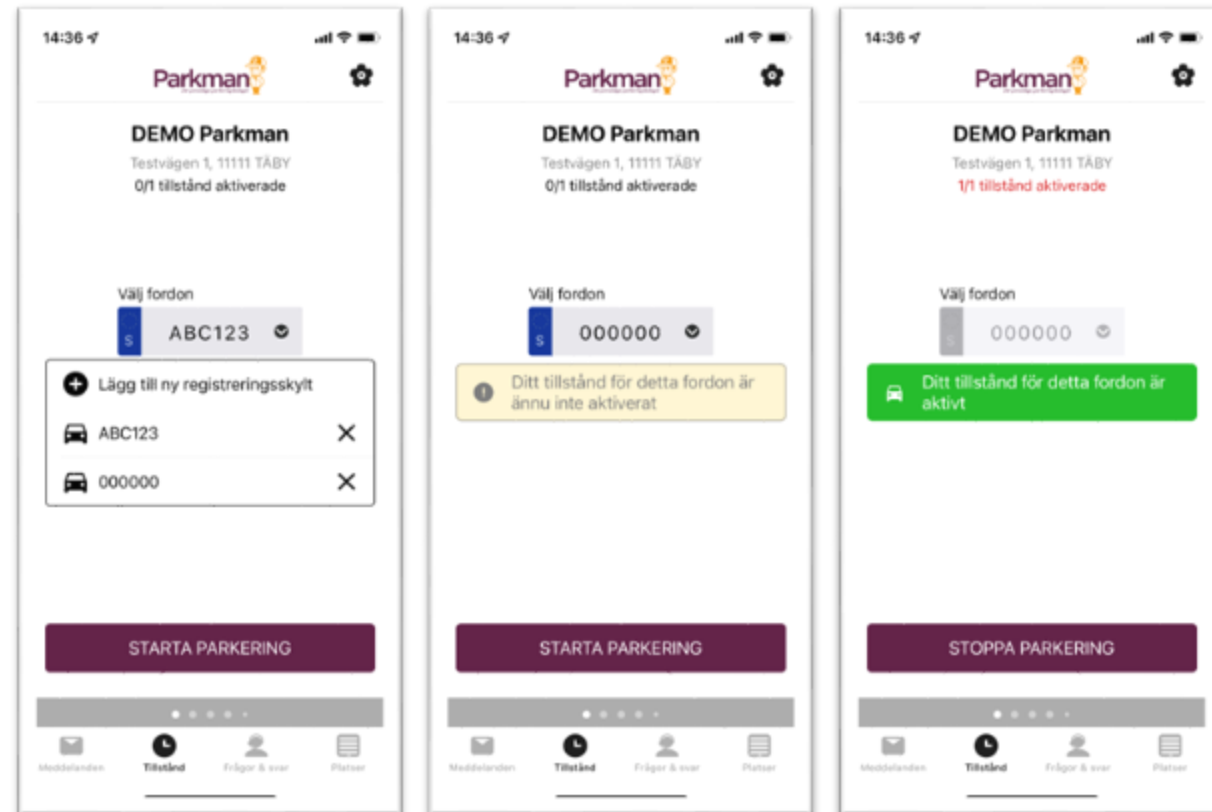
14:36

Parkman
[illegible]

DEMO Parkman

Testvägen 1, 11111 TÄBY

0/1 tillstånd aktiverade

Välj fordon

S

ABC123

Lägg till ny registreringsskylt

ABC123

000000

STARTA PARKERING

Meddelanden Tillstånd Frågor & svar Platser

14:36

Parkman
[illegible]

DEMO Parkman

Testvägen 1, 11111 TÄBY

0/1 tillstånd aktiverade

Välj fordon

S

000000

Ditt tillstånd för detta fordon är ännu inte aktiverat

STARTA PARKERING

Meddelanden Tillstånd Frågor & svar Platser

14:36

Parkman
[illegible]

DEMO Parkman

Testvägen 1, 11111 TÄBY

1/1 tillstånd aktiverade

Välj fordon

S

000000

Ditt tillstånd för detta fordon är aktivt

STOPPA PARKERING

Meddelanden Tillstånd Frågor & svar Platser